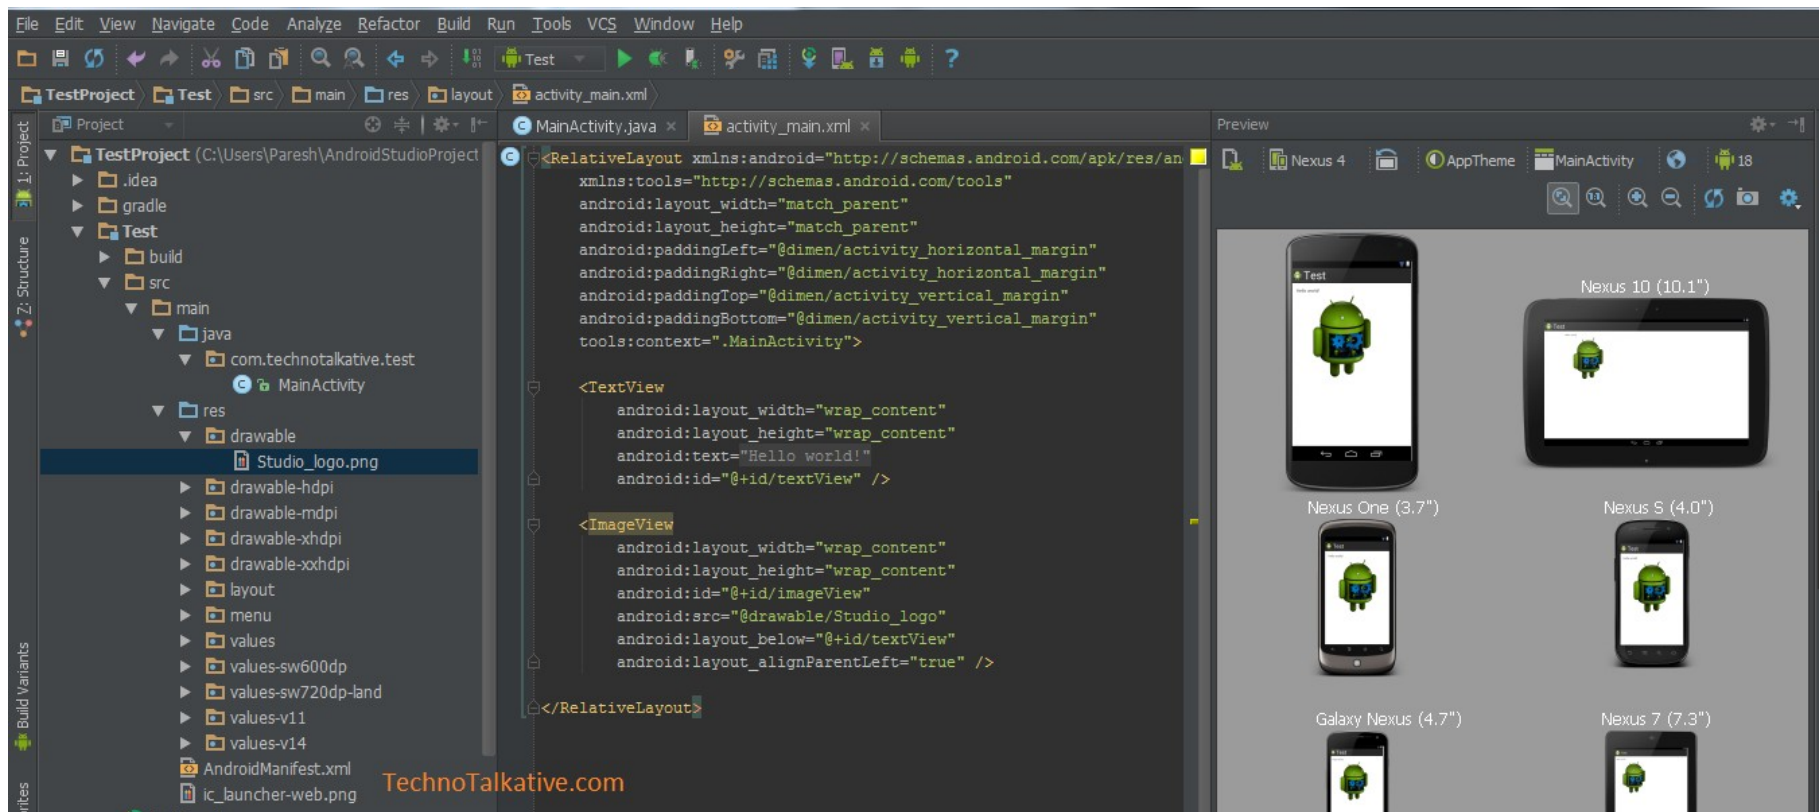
File Edit View Navigate Code Analyze Refactor Build Run Tools VCS Window Help

Test

TestProject › Test › src › main › res › layout › activity_main.xml

1: Project

7: Structure

Build Variants

rites

Project

TestProject (C:\Users\Paresh\AndroidStudioProject
.idea
gradle
Test
build
src
main
java
com.technotalkative.test
MainActivity
res
drawable
Studio_logo.png
drawable-hdpi
drawable-mdpi
drawable-xhdpi
drawable-xxhdpi
layout
menu
values
values-sw600dp
values-sw720dp-land
values-v11
values-v14
AndroidManifest.xml
ic_launcher-web.png

MainActivity.java × activity_main.xml ×

<RelativeLayout xmlns:android="http://schemas.android.com/apk/res/an
xmlns:tools="http://schemas.android.com/tools"
android:layout_width="match_parent"
android:layout_height="match_parent"
android:paddingLeft="@dimen/activity_horizontal_margin"
android:paddingRight="@dimen/activity_horizontal_margin"
android:paddingTop="@dimen/activity_vertical_margin"
android:paddingBottom="@dimen/activity_vertical_margin"
tools:context=".MainActivity">

<TextView
android:layout_width="wrap_content"
android:layout_height="wrap_content"
android:text="Hello world!"
android:id="@+id/textView" />

<ImageView
android:layout_width="wrap_content"
android:layout_height="wrap_content"
android:id="@+id/imageView"
android:src="@drawable/Studio_logo"
android:layout_below="@+id/textView"
android:layout_alignParentLeft="true" />

</RelativeLayout>

TechnoTalkative.com

Preview

Nexus 4 AppTheme MainActivity 18

Test

Nexus 10 (10.1")

Nexus One (3.7")

Nexus S (4.0")

Galaxy Nexus (4.7")

Nexus 7 (7.3")